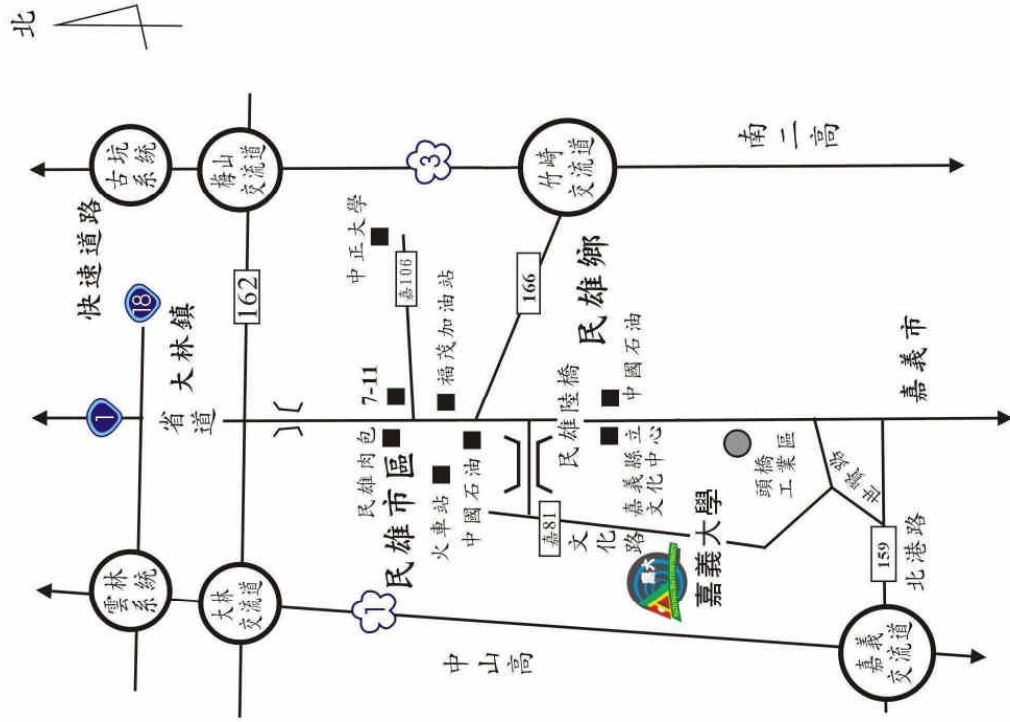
北

古坑系統
梅山交流道
3
竹崎交流道
南二高

快速道路
18
162
大林鎮
嘉106
中正大學
福茂加油站
166
民雄鄉
中國石油

1
省道
7-11
民雄肉包
中國石油
民雄陸橋
嘉義縣立文化中心
嘉義市

民雄市區
火車站
中國石油
嘉81
文化路
嘉義大學
頭橋工業區
鹿寮
159
北港路

雲林系統
大林交流道
1
中山高
嘉義交流道